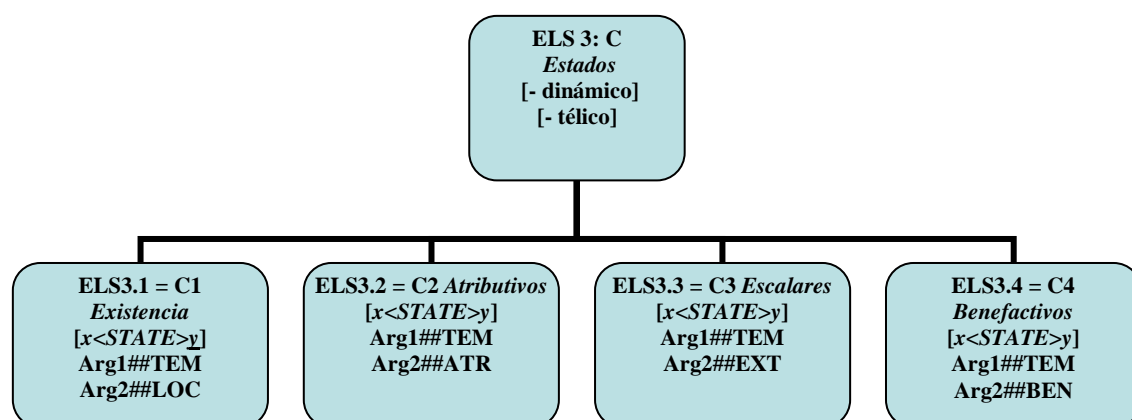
ELS 3: C
*Estados*
[- dinámico]
[- télico]

ELS3.1 = C1
*Existencia*
[*x<STATE>y*]
Arg1##TEM
Arg2##LOC

ELS3.2 = C2 *Atributivos*
[*x<STATE>y*]
Arg1##TEM
Arg2##ATR

ELS3.3 = C3 *Escalares*
[*x<STATE>y*]
Arg1##TEM
Arg2##EXT

ELS3.4 = C4
*Benefactivos*
[*x<STATE>y*]
Arg1##TEM
Arg2##BEN